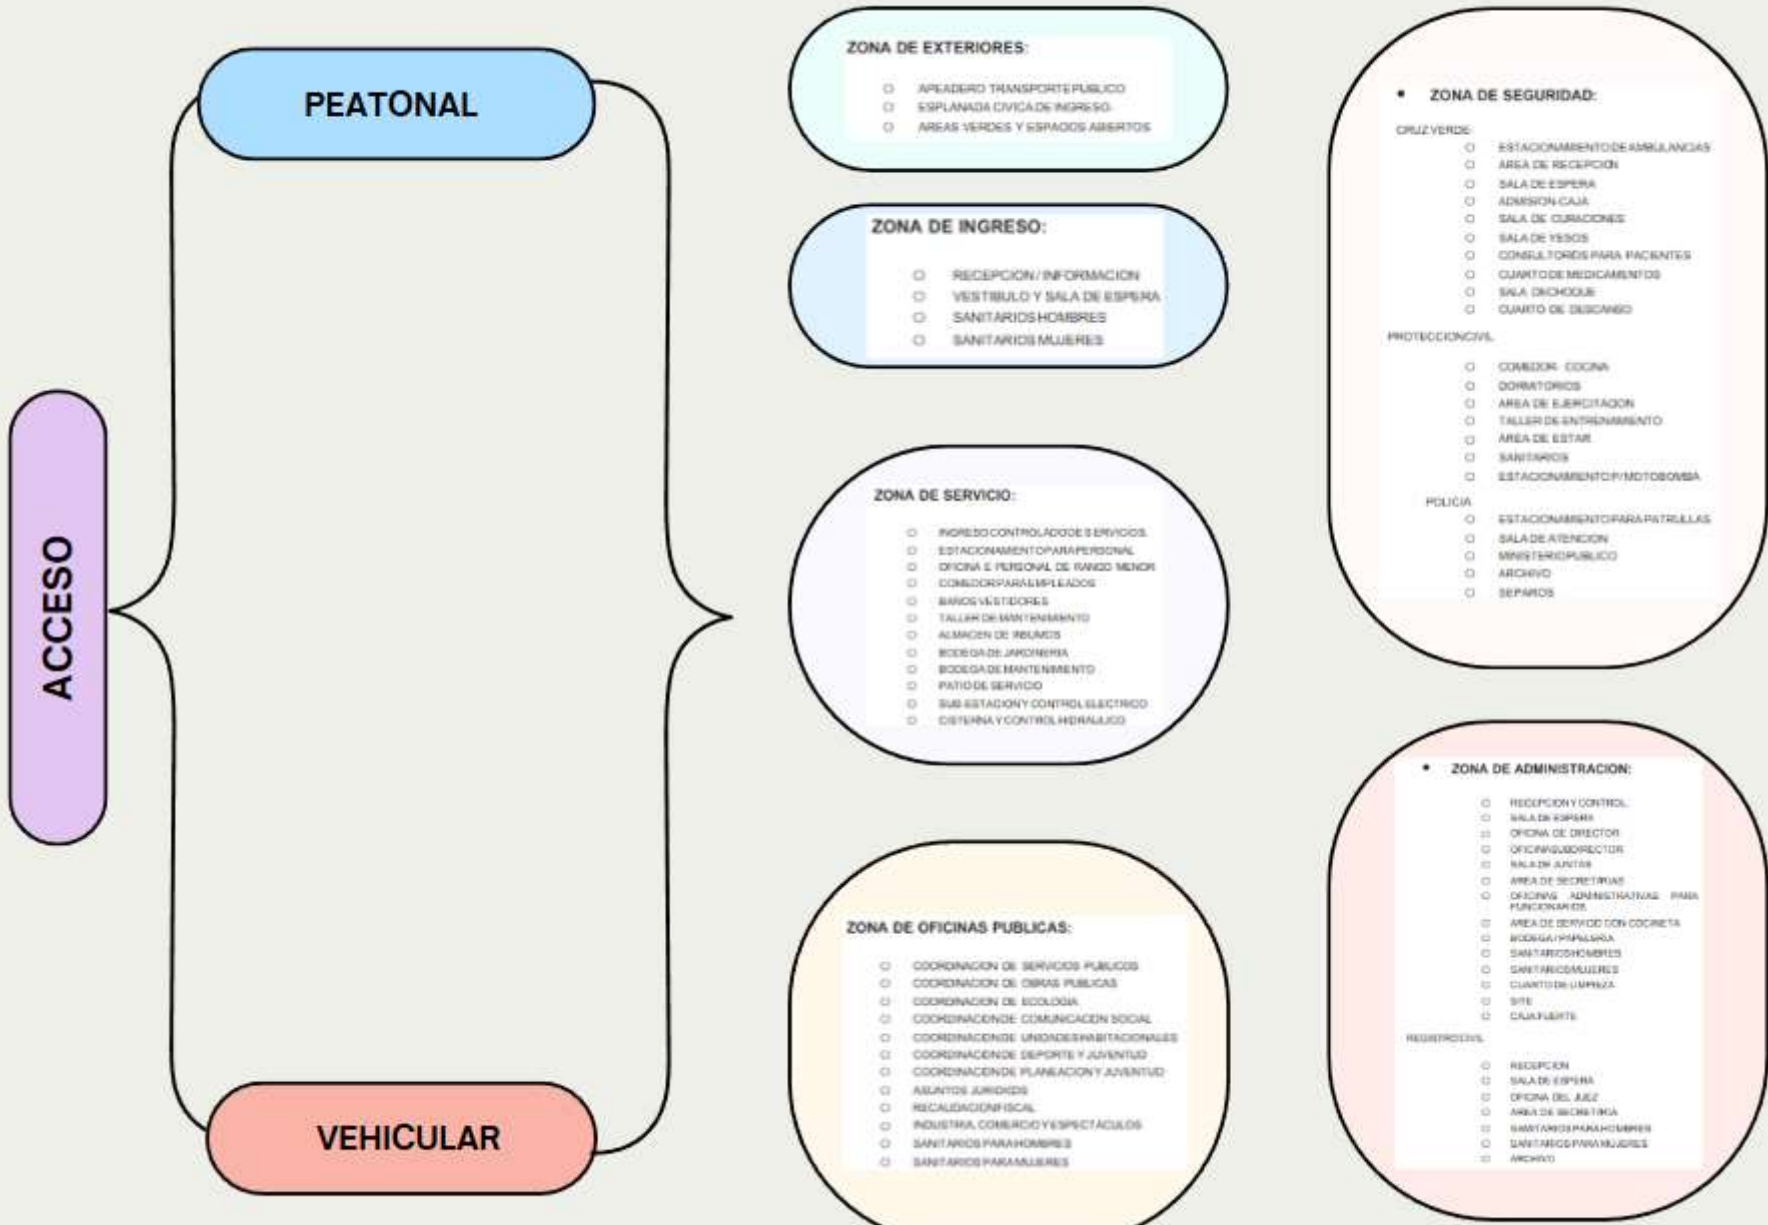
ACCESO

PEATONAL

VEHICULAR

ZONA DE EXTERIORES:

APEADERO TRANSPORTE PUBLICO
ESPLANADA CIVICA DE INGRESO
AREAS VERDES Y ESPACIOS ABIERTOS

ZONA DE INGRESO:

RECEPCION / INFORMACION
VESTIBULO Y SALA DE ESPERA
SANITARIOS HOMBRES
SANITARIOS MUJERES

ZONA DE SERVICIO:

INGRESO CONTROLADO DE SERVICIOS
ESTACIONAMIENTO PARA PERSONAL
OFICINA E PERSONAL DE RANGO MENOR
COMEDOR PARA EMPLEADOS
BAÑOS VESTIDORES
TALLER DE MANTENIMIENTO
ALMACEN DE INSUMOS
BODEGA DE JARDINERIA
BODEGA DE MANTENIMIENTO
PATIO DE SERVICIO
SUB ESTACION Y CONTROL ELECTRICO
CISTERNA Y CONTROL HIDRAULICO

ZONA DE OFICINAS PUBLICAS:

COORDINACION DE SERVICIOS PUBLICOS
COORDINACION DE OBRAS PUBLICAS
COORDINACION DE ECOLOGIA
COORDINACION DE COMUNICACION SOCIAL
COORDINACION DE UNIDADES HABITACIONALES
COORDINACION DE DEPORTE Y JUVENTUD
COORDINACION DE PLANEACION Y JUVENTUD
ASUNTOS JURIDICOS
RECAUDACION FISCAL
INDUSTRIA, COMERCIO Y ESPECTACULOS
SANITARIOS PARA HOMBRES
SANITARIOS PARA MUJERES

• ZONA DE SEGURIDAD:

CRUZ VERDE
ESTACIONAMIENTO DE AMBULANCIAS
AREA DE RECEPCION
SALA DE ESPERA
ADMISION-CAJA
SALA DE CURACIONES
SALA DE YESOS
CONSULTORIOS PARA PACIENTES
CUARTO DE MEDICAMENTOS
SALA DE CHOQUE
CUARTO DE DESCANSO

PROTECCION CIVIL
COMEDOR COCINA
DORMITORIOS
AREA DE EJERCITACION
TALLER DE ENTRENAMIENTO
AREA DE ESTAR
SANITARIOS
ESTACIONAMIENTO P/ MOTOBOMBA

POLICIA
ESTACIONAMIENTO PARA PATRULLAS
SALA DE ATENCION
MINISTERIO PUBLICO
ARCHIVO
SEPAROS

• ZONA DE ADMINISTRACION:

RECEPCION Y CONTROL
SALA DE ESPERA
OFICINA DE DIRECTOR
OFICINA SUBDIRECTOR
SALA DE JUNTAS
AREA DE SECRETARIAS
OFICINAS ADMINISTRATIVAS PARA FUNCIONARIOS
AREA DE SERVICIO CON COCINETA
BODEGA / PAPELERIA
SANITARIOS HOMBRES
SANITARIOS MUJERES
CUARTO DE LIMPIEZA
SITE
CAJA FUERTE

REGISTRO CIVIL
RECEPCION
SALA DE ESPERA
OFICINA DEL JUEZ
AREA DE SECRETARIA
SANITARIOS PARA HOMBRES
SANITARIOS PARA MUJERES
ARCHIVO